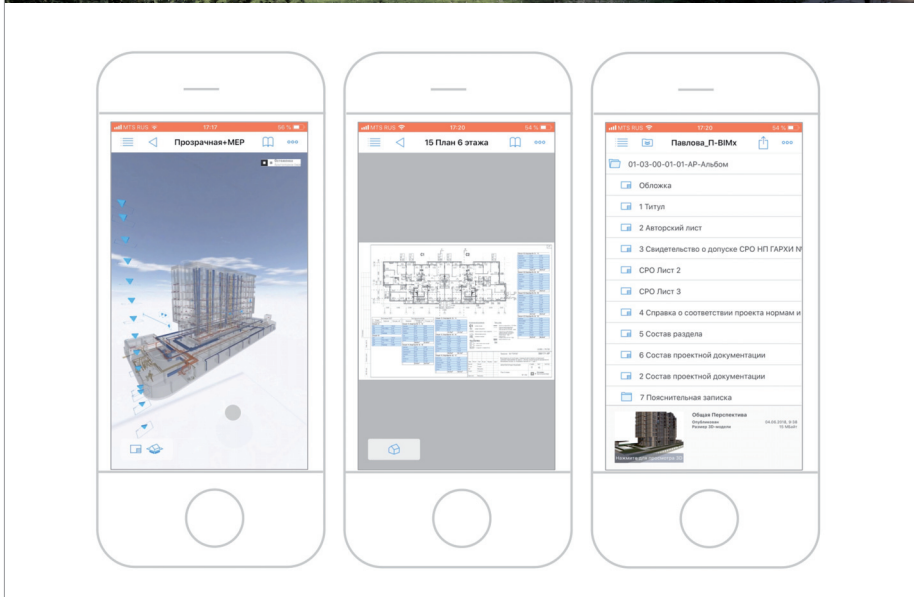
MTS RUS 17:17 56 %
Прозрачная+MEP

MTS RUS 17:20 54 %
15 План 6 этажа

MTS RUS 17:20 54 %
Павлова_П-BIMx
01-03-00-01-01-АР-Альбом
Обложка
1 Титул
2 Авторский лист
3 Свидетельство о допуске СРО НП ГАРХИ №
СРО Лист 2
СРО Лист 3
4 Справка о соответствии проекта нормам и
5 Состав раздела
6 Состав проектной документации
2 Состав проектной документации
7 Пояснительная записка
Общая Перспектива
Опубликован 04.06.2016, 8:38
Размер 3D-модели 10 Мбайт
Нажмите для просмотра 3D